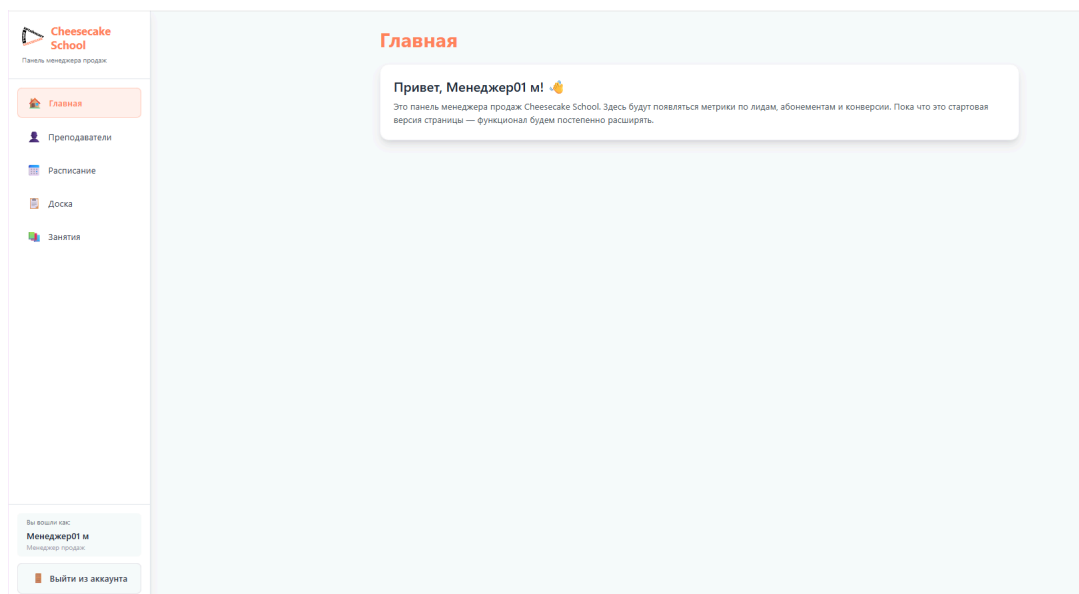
Cheesecake School
Панель менеджера продаж

Главная
Преподаватели
Расписание
Доска
Занятия

Вы вошли как:
Менеджер01 м
Менеджер продаж

Выйти из аккаунта

Главная

Привет, Менеджер01 м! 👋
Это панель менеджера продаж Cheesecake School. Здесь будут появляться метрики по лидам, абонементам и конверсии. Пока что это стартовая версия страницы — функционал будем постепенно расширять.